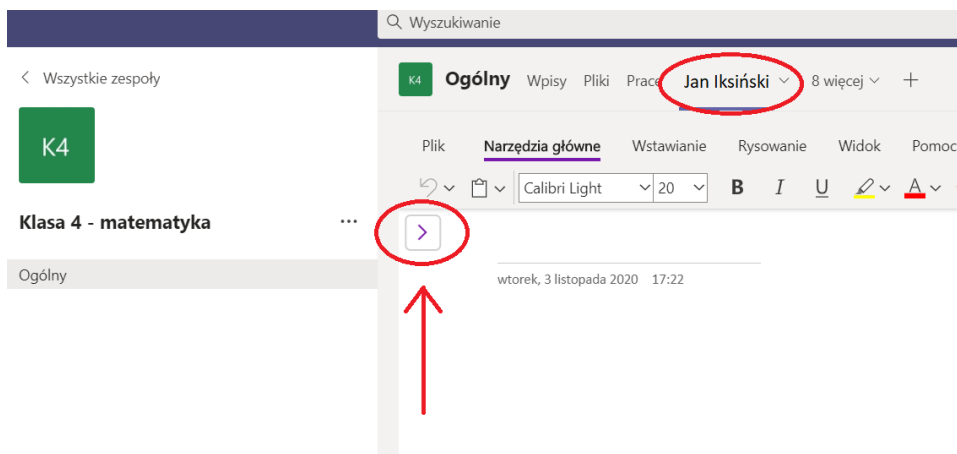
Wyszukiwanie

< Wszystkie zespoły

K4

Klasa 4 - matematyka ...

Ogólny

K4 Ogólny Wpisy Pliki Prace Jan Iksiński 8 więcej +

Plik Narzędzia główne Wstawianie Rysowanie Widok Pomoc

Calibri Light 20 B I U A

>

wtorek, 3 listopada 2020 17:22